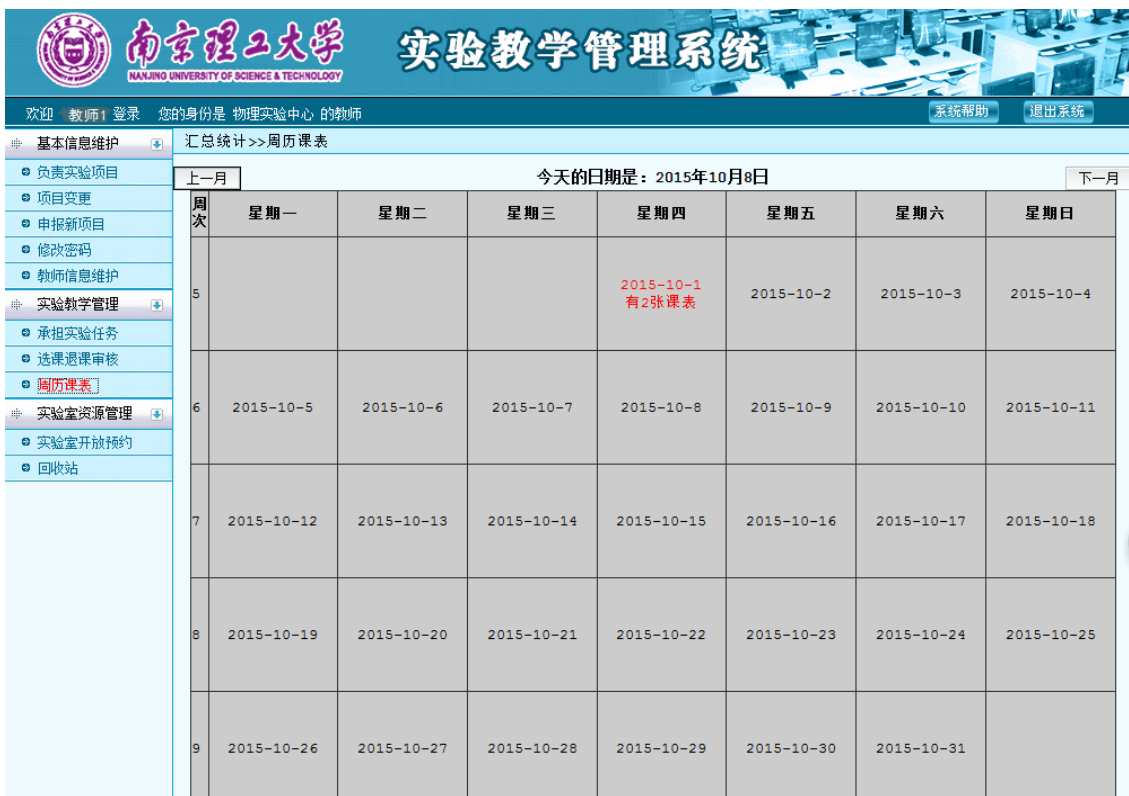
南京理工大学
NANJING UNIVERSITY OF SCIENCE & TECHNOLOGY
实验教学管理系统

欢迎 教师1 登录 您的身份是 物理实验中心 的教师
系统帮助 退出系统

基本信息维护
负责实验项目
项目变更
申报新项目
修改密码
教师信息维护
实验教学管理
承担实验任务
选课退课审核
周历课表
实验室资源管理
实验室开放预约
回收站

汇总统计>>周历课表

上一月
今天的日期是：2015年10月8日
下一月

| 周次 | 星期一 | 星期二 | 星期三 | 星期四 | 星期五 | 星期六 | 星期日 |
|---|---|---|---|---|---|---|---|
| 5 | | | | 2015-10-1 有2张课表 | 2015-10-2 | 2015-10-3 | 2015-10-4 |
| 6 | 2015-10-5 | 2015-10-6 | 2015-10-7 | 2015-10-8 | 2015-10-9 | 2015-10-10 | 2015-10-11 |
| 7 | 2015-10-12 | 2015-10-13 | 2015-10-14 | 2015-10-15 | 2015-10-16 | 2015-10-17 | 2015-10-18 |
| 8 | 2015-10-19 | 2015-10-20 | 2015-10-21 | 2015-10-22 | 2015-10-23 | 2015-10-24 | 2015-10-25 |
| 9 | 2015-10-26 | 2015-10-27 | 2015-10-28 | 2015-10-29 | 2015-10-30 | 2015-10-31 | |